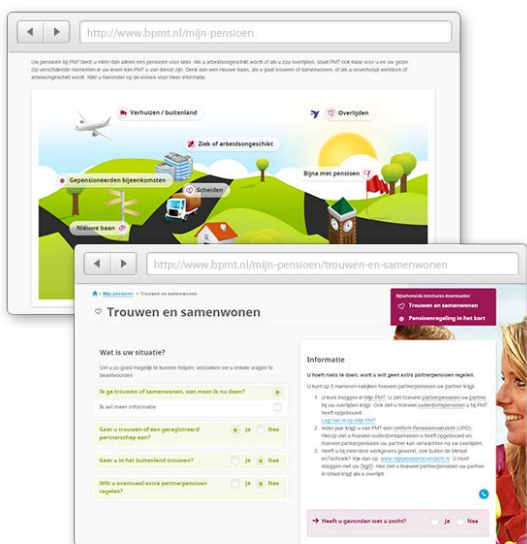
http://www.bpmt.nl/mijn-pensioen

Uw pensioen bij PMT biedt u méér dan alleen een pensioen voor later. Als u arbeidsongeschikt wordt of als u zou overlijden, staat PMT ook klaar voor u en uw gezin. Op verschillende momenten in uw leven kan PMT u van dienst zijn. Denk aan een nieuwe baan, als u gaat trouwen of samenwonen, of als u onverhoopt werkloos of arbeidsongeschikt wordt. Klikt u hieronder op de iconen voor meer informatie.

Verhuizen / buitenland

Overlijden

Ziek of arbeidsongeschikt

Gepensioneerden bijeenkomsten

Scheiden

Bijna met pensioen

Nieuwe baan

http://www.bpmt.nl/mijn-pensioen/trouwen-en-samenwonen

» Mijn pensioen » Trouwen en samenwonen

Trouwen en samenwonen

Bijbehorende brochures downloaden

Trouwen en samenwonen

Pensioenregeling in het kort

Wat is uw situatie?

Om u zo goed mogelijk te kunnen helpen, verzoeken wij u enkele vragen te beantwoorden

Ik ga trouwen of samenwonen, wat moet ik nu doen?

Ik wil meer informatie

Gaat u trouwen of een geregistreerd partnerschap aan?

Ja

Nee

Gaat u in het buitenland trouwen?

Ja

Nee

Wilt u eventueel extra partnerpensioen regelen?

Ja

Nee

Informatie

U hoeft niets te doen, want u wilt geen extra partnerpensioen regelen.

U kunt op 3 manieren nakijken hoeveel partnerpensioen uw partner krijgt:

1. U kunt inloggen in Mijn PMT. U ziet hoeveel partnerpensioen uw partner bij uw overlijden krijgt. Ook ziet u hoeveel wezenpensioen u bij PMT heeft opgebouwd. Log hier in op Mijn PMT

2. Ieder jaar krijgt u van PMT een Uniform Pensioenoverzicht (UPO). Hierop ziet u hoeveel ouderdomspensioen u heeft opgebouwd en hoeveel partnerpensioen uw partner kan verwachten na uw overlijden.

3. Heeft u bij meerdere werkgevers gewerkt, ook buiten de Metaal en Techniek? Kijk dan op www.mijnpensioenoverzicht.nl. U moet inloggen met uw DigiD. Hier ziet u hoeveel partnerpensioen uw partner in totaal krijgt als u overlijdt.

Heeft u gevonden wat u zocht?

Ja

Nee